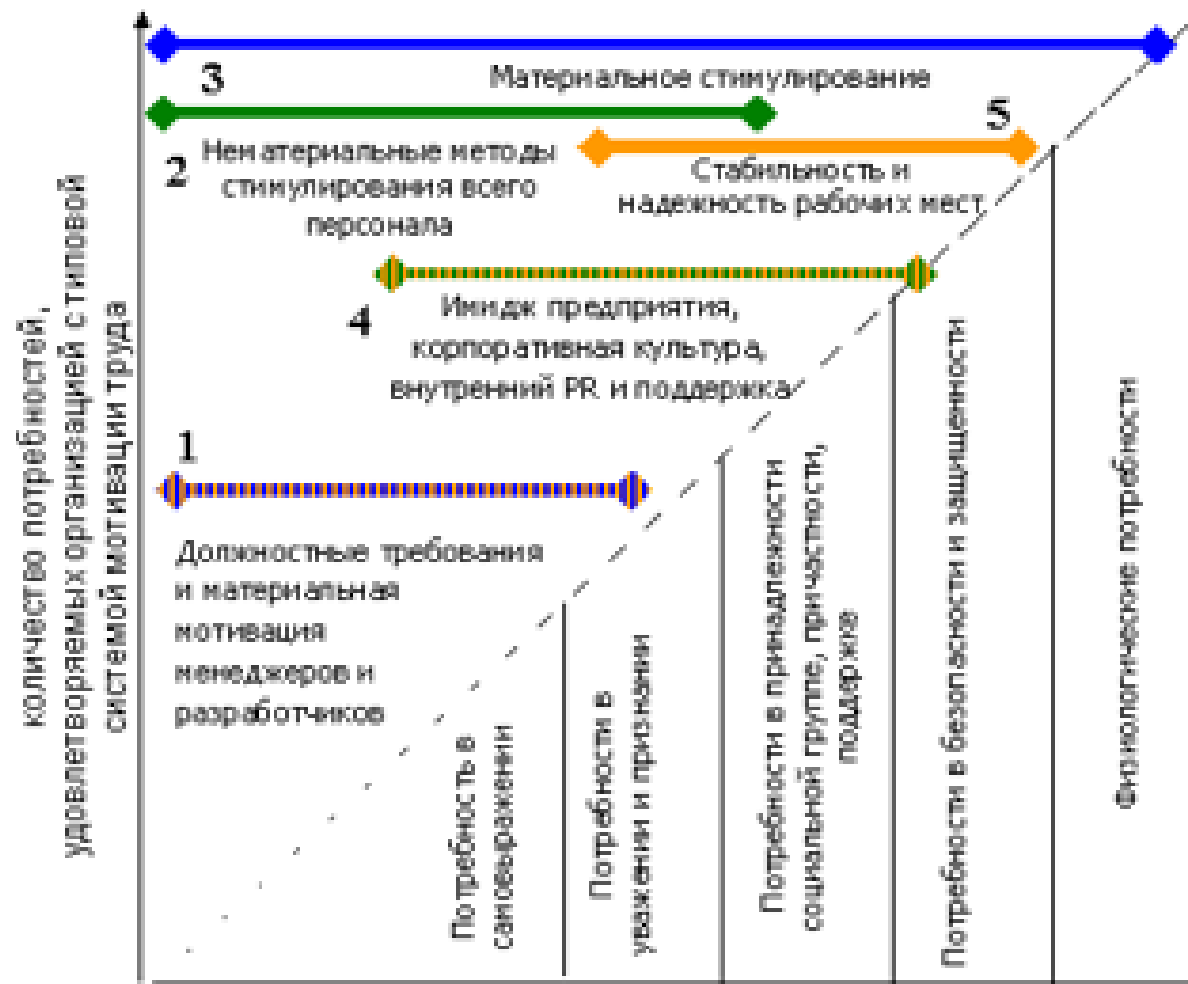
количество потребностей, удовлетворяемых организацией с типовой системой мотивации труда

Материальное стимулирование

3

2

Нематериальные методы стимулирования всего персонала

5

Стабильность и надежность рабочих мест

4

Имидж предприятия, корпоративная культура, внутренний PR и поддержка

1

Должностные требования и материальная мотивация менеджеров и разработчиков

Потребность в самовыражении

Потребности в уважении и признании

Потребности в принадлежности социальной группе, причастности, поддержке

Потребности в безопасности и защищенности

Физиологические потребности